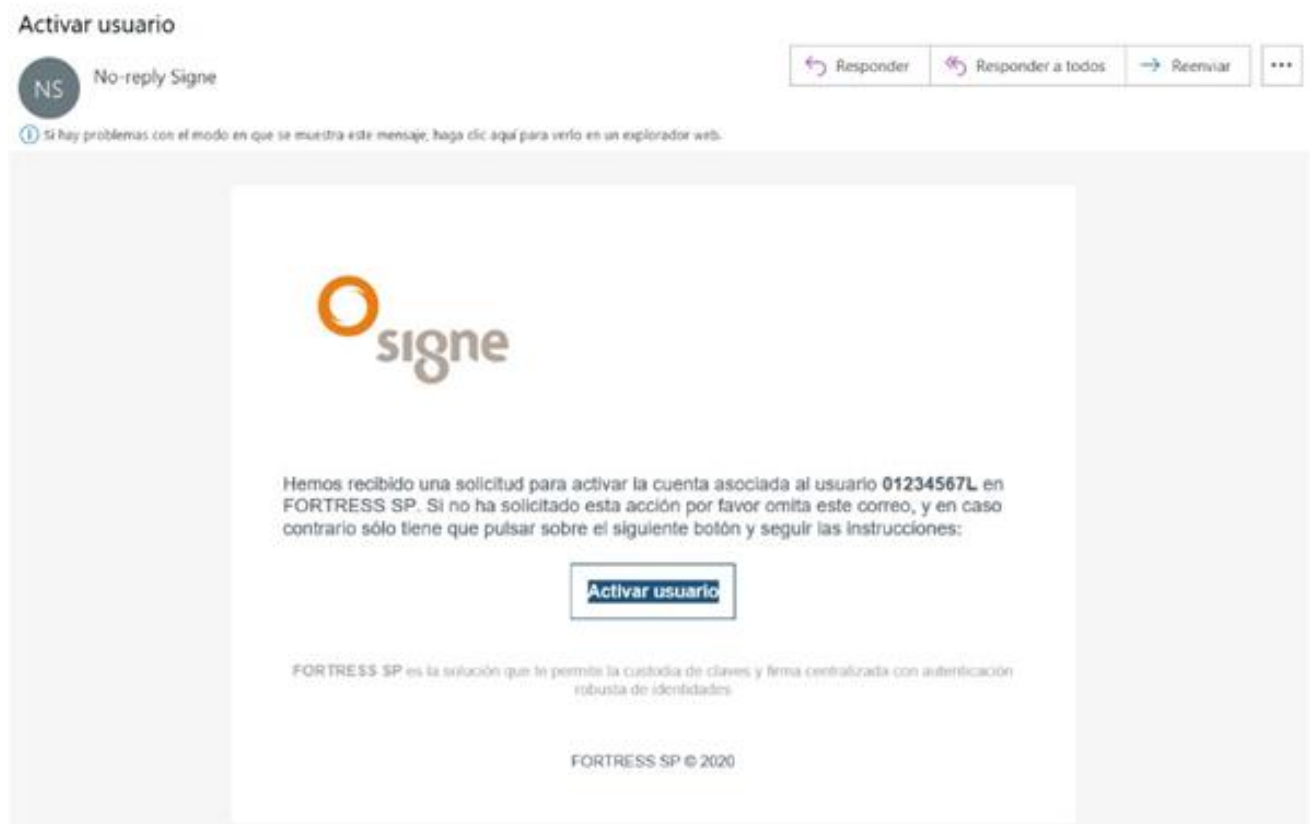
Activar usuario

NS

No-reply Signe

Responder

Responder a todos

Reenviar

...

Si hay problemas con el modo en que se muestra este mensaje, haga clic aquí para verlo en un explorador web.

signe

Hemos recibido una solicitud para activar la cuenta asociada al usuario **01234567L** en FORTRESS SP. Si no ha solicitado esta acción por favor omita este correo, y en caso contrario sólo tiene que pulsar sobre el siguiente botón y seguir las instrucciones:

Activar usuario

FORTRESS SP es la solución que te permite la custodia de claves y firma centralizada con autenticación robusta de identidades

FORTRESS SP © 2020